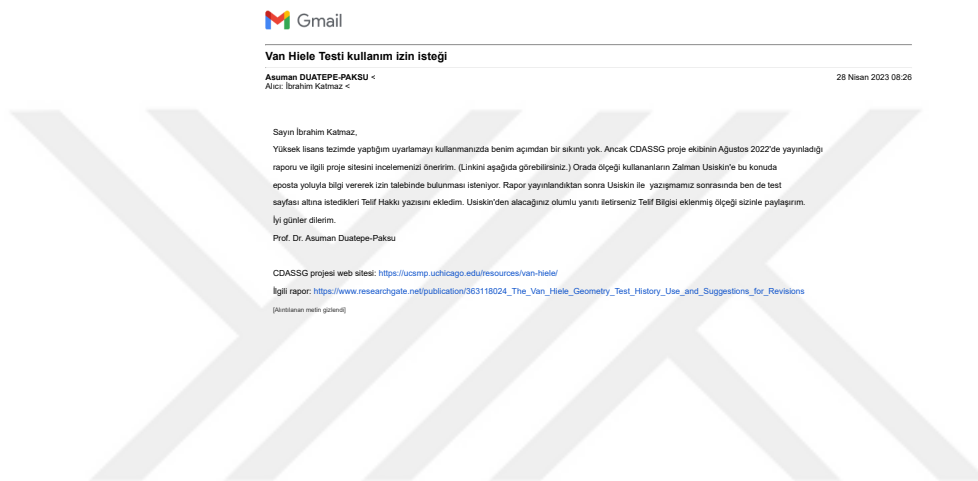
Gmail

Van Hiele Testi kullanım izin isteği

Asuman DUATEPE-PAKSU <
Alıcı: İbrahim Katmaz <

28 Nisan 2023 08:26

Sayın İbrahim Katmaz,

Yüksek lisans tezimde yaptığım uyarlamayı kullanmanızda benim açımdan bir sıkıntı yok. Ancak CDASSG proje ekibinin Ağustos 2022'de yayınladığı raporu ve ilgili proje sitesini incelemenizi öneririm. (Linkini aşağıda görebilirsiniz.) Orada ölçeği kullananların Zalman Usiskin'e bu konuda eposta yoluyla bilgi vererek izin talebinde bulunması isteniyor. Rapor yayınlandıktan sonra Usiskin ile yazışmamız sonrasında ben de test sayfası altına istedikleri Telif Hakkı yazısını ekledim. Usiskin'den alacağınız olumlu yanıtı iletirseniz Telif Bilgisi eklenmiş ölçeği sizinle paylaşırım.

İyi günler dilerim.

Prof. Dr. Asuman Duatepe-Paksu

CDASSG projesi web sitesi: https://ucsmp.uchicago.edu/resources/van-hiele/

İlgili rapor: https://www.researchgate.net/publication/363118024_The_Van_Hiele_Geometry_Test_History_Use_and_Suggestions_for_Revisions

[Alıntılanan metin gizlendi]